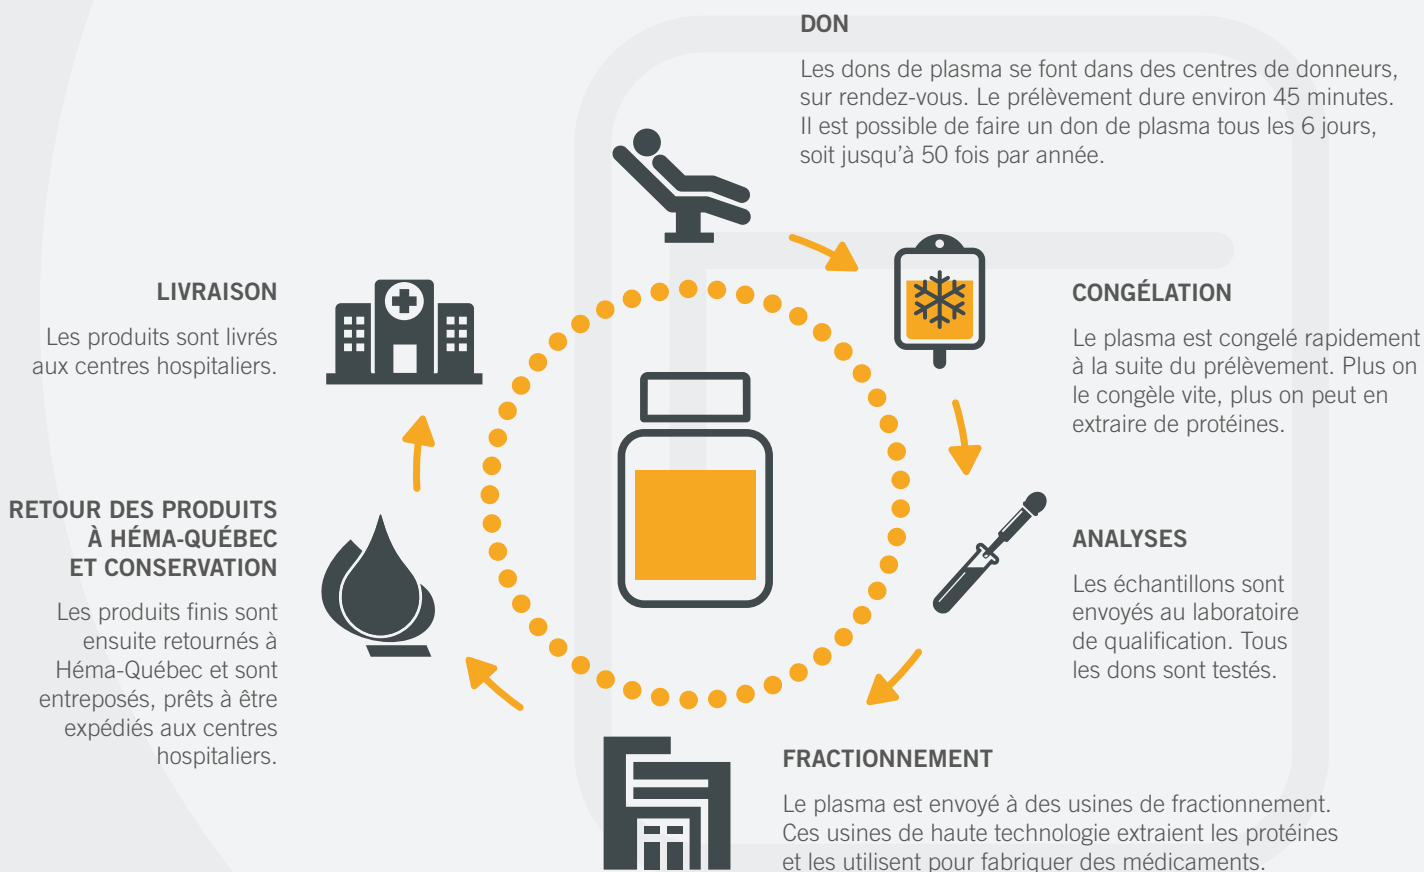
DON

Les dons de plasma se font dans des centres de donneurs, sur rendez-vous. Le prélèvement dure environ 45 minutes. Il est possible de faire un don de plasma tous les 6 jours, soit jusqu'à 50 fois par année.

CONGÉLATION

Le plasma est congelé rapidement à la suite du prélèvement. Plus on le congèle vite, plus on peut en extraire de protéines.

ANALYSES

Les échantillons sont envoyés au laboratoire de qualification. Tous les dons sont testés.

FRACTIONNEMENT

Le plasma est envoyé à des usines de fractionnement. Ces usines de haute technologie extraient les protéines et les utilisent pour fabriquer des médicaments.

RETOUR DES PRODUITS À HÉMA-QUÉBEC ET CONSERVATION

Les produits finis sont ensuite retournés à Héma-Québec et sont entreposés, prêts à être expédiés aux centres hospitaliers.

LIVRAISON

Les produits sont livrés aux centres hospitaliers.